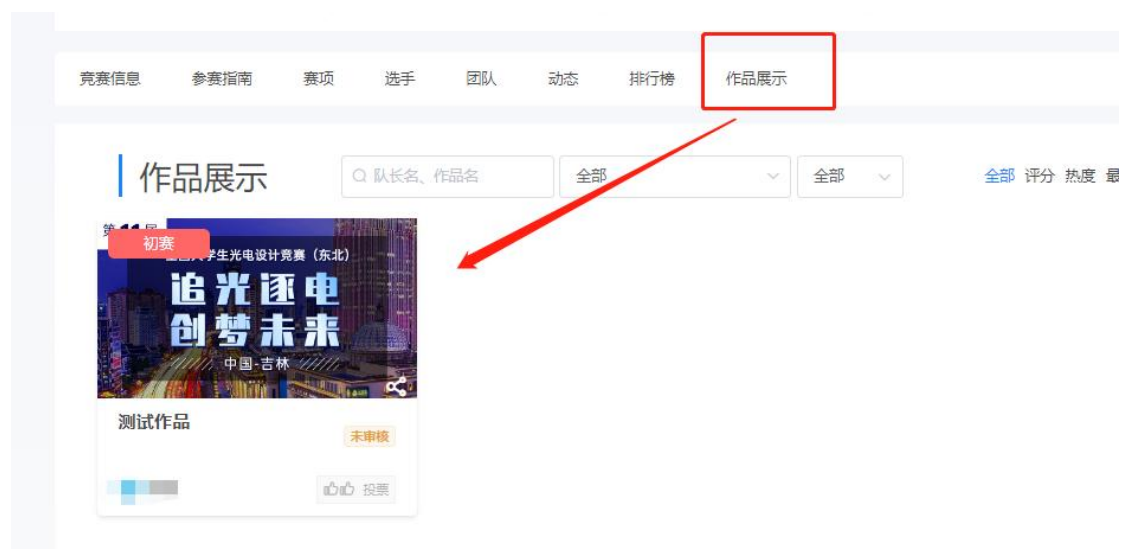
竞赛信息 参赛指南 赛项 选手 团队 动态 排行榜 作品展示

作品展示

队长名、作品名

全部

全部

全部 评分 热度 最

第11届

初赛

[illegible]大学生光电设计竞赛（东北）

追光逐电
创梦未来

中国-吉林

测试作品

未审核

投票